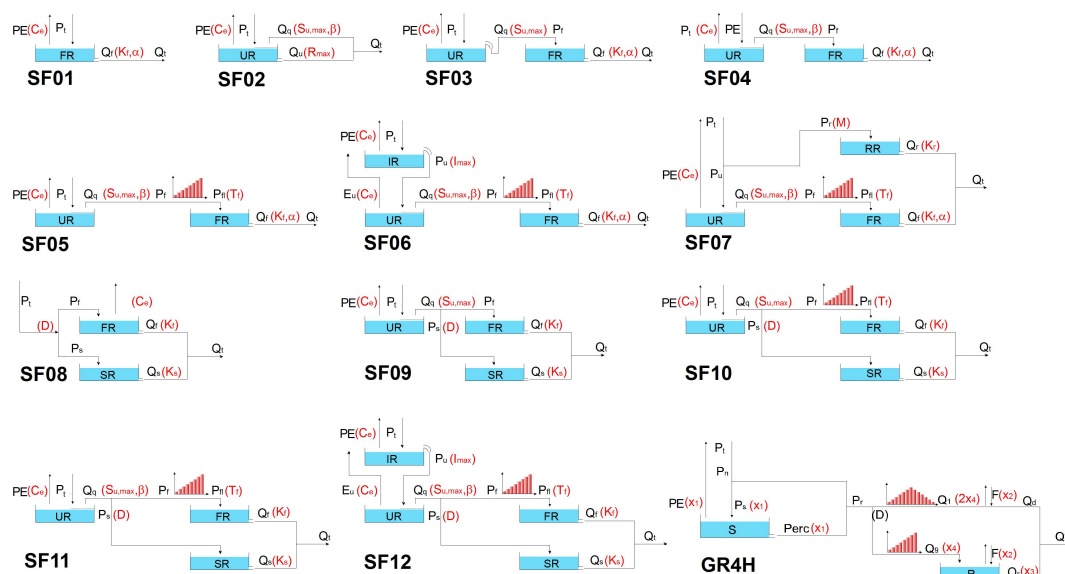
PE(Ce) Pt
FR Qf (Kf,α) Qt
SF01

PE(Ce) Pt Qq (Su,max,β)
UR Qu(Rmax) Qt
SF02

PE(Ce) Pt Qq (Su,max) Pf
UR FR Qf (Kf,α) Qt
SF03

Pt (Ce) PE Qq (Su,max,β) Pf
UR FR Qf (Kf,α) Qt
SF04

PE(Ce) Pt Qq (Su,max,β) Pf Pfl(Tf)
UR FR Qf (Kf,α) Qt
SF05

PE(Ce) Pt
IR Pu (Imax)
Eu(Ce) Qq (Su,max,β) Pf Pfl (Tf)
UR FR Qf (Kf,α) Qt
SF06

Pt Pr (M)
RR Qr (Kr)
PE(Ce) Pu Qt
Qq (Su,max,β) Pf Pfl (Tf)
UR FR Qf (Kf,α)
SF07

Pt Pf (Ce)
(D) FR Qf (Kf)
Ps Qt
SR Qs (Ks)
SF08

PE(Ce) Pt Qq (Su,max) Pf
UR Ps (D) FR Qf (Kf)
Qt
SR Qs (Ks)
SF09

PE(Ce) Pt Qq (Su,max) Pf Pfl (Tf)
UR Ps (D) FR Qf (Kf)
Qt
SR Qs (Ks)
SF10

PE(Ce) Pt Qq (Su,max,β) Pf Pfl (Tf)
UR Ps (D) FR Qf (Kf)
Qt
SF11 SR Qs(Ks)

PE(Ce) Pt
IR Pu (Imax)
Eu (Ce) Qq (Su,max,β) Pf Pfl (Tf)
UR Ps (D) FR Qf (Kf)
Qt
SF12 SR Qs (Ks)

Pt
Pn
PE(x1) Ps (x1)
S Perc (x1) Pr
(D) Q1 (2x4) F(x2) Qd Q
Q9 (x4) F(x2)
GR4H R Qr(x3)